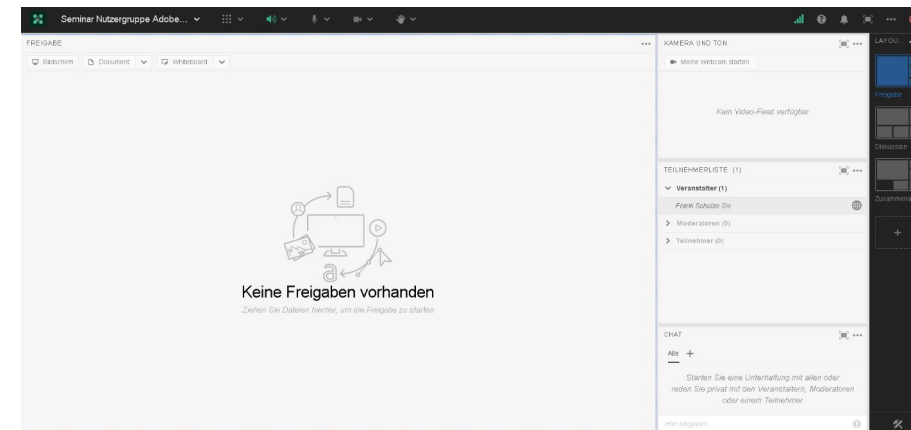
Seminar Nutzergruppe Adobe...

FREIGABE

Bildschirm
Dokument
Whiteboard

Keine Freigaben vorhanden

Ziehen Sie Dateien hierher, um die Freigabe zu starten

KAMERA UND TON

Meine Webcam starten

Kein Video-Feed verfügbar

TEILNEHMERLISTE (1)

Veranstalter (1)

Frank Schulze Sie

Moderatoren (0)

Teilnehmer (0)

CHAT

Alle +

Starten Sie eine Unterhaltung mit allen oder reden Sie privat mit den Veranstaltern, Moderatoren oder einem Teilnehmer

Hier eingeben

LAYOU...

Freigabe

Diskussion

Zusammena

+